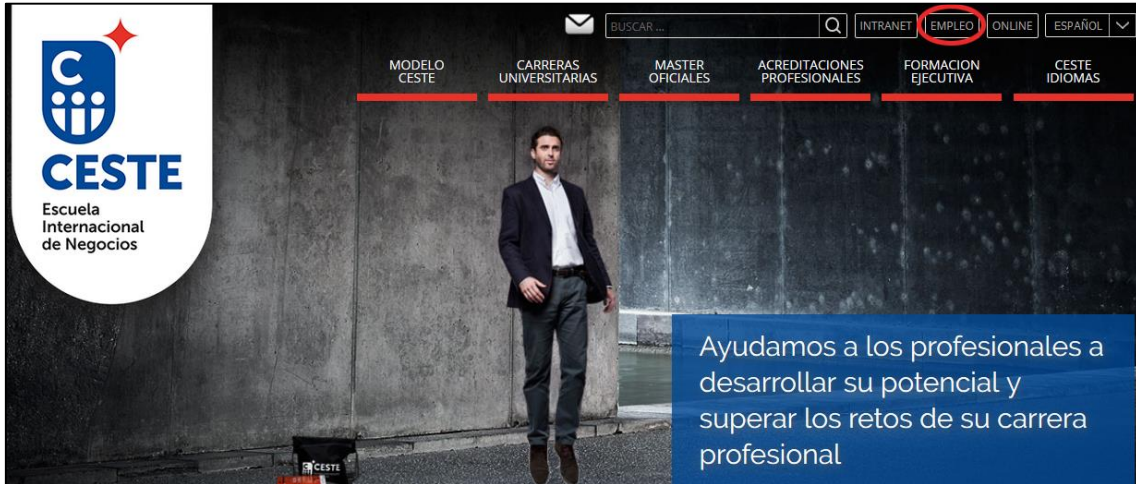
C
CESTE
Escuela Internacional de Negocios

BUSCAR ...
INTRANET
EMPLEO
ONLINE
ESPAÑOL

MODELO CESTE
CARRERAS UNIVERSITARIAS
MASTER OFICIALES
ACREDITACIONES PROFESIONALES
FORMACION EJECUTIVA
CESTE IDIOMAS

Ayudamos a los profesionales a desarrollar su potencial y superar los retos de su carrera profesional

CESTE